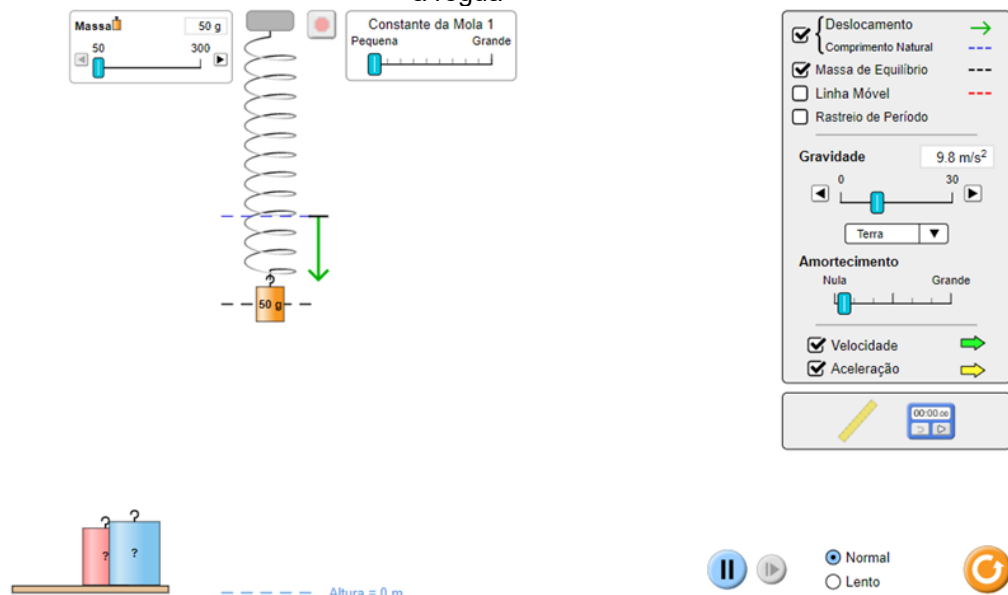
a régua

Massa 50 g
50 300

Constante da Mola 1
Pequena Grande

50 g

?

Deslocamento
Comprimento Natural
Massa de Equilíbrio
Linha Móvel
Rastreio de Período

Gravidade 9.8 m/s$^2$
0 30
Terra

Amortecimento
Nula Grande

Velocidade
Aceleração

00:00.00

?
?
?

Altura = 0 m

Normal
Lento